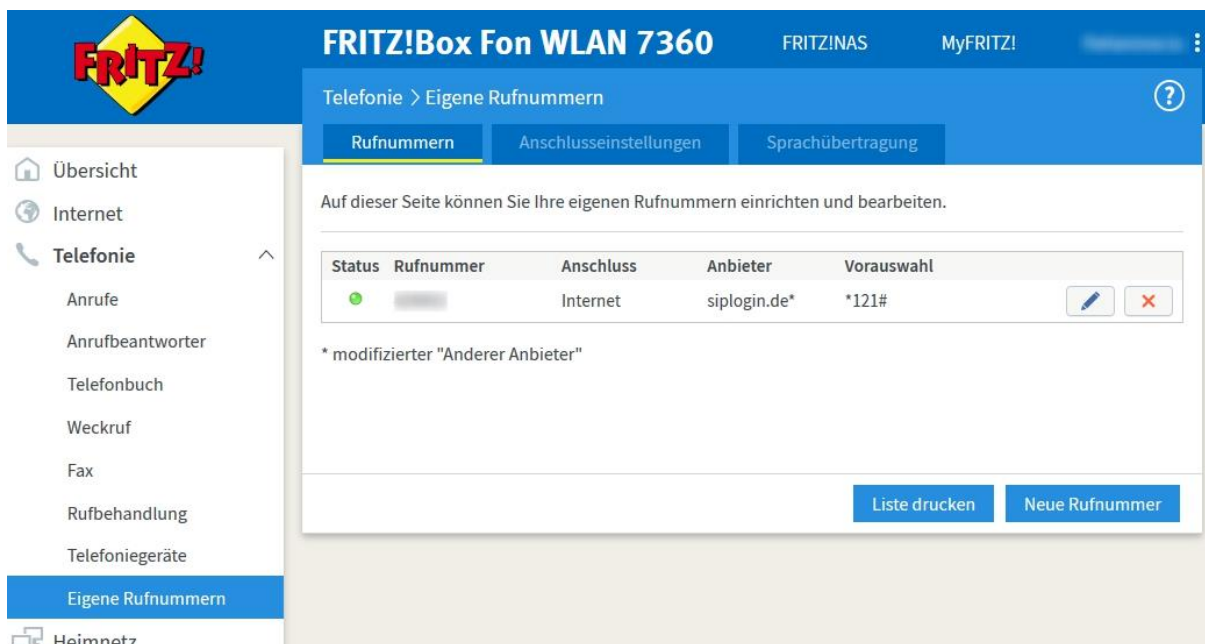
FRITZ!

FRITZ!Box Fon WLAN 7360

FRITZ!NAS

MyFRITZ!

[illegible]

Telefonie > Eigene Rufnummern

?

Rufnummern

Anschlusseinstellungen

Sprachübertragung

Übersicht

Internet

Telefonie

Anrufe

Anrufbeantworter

Telefonbuch

Weckruf

Fax

Rufbehandlung

Telefoniegeräte

Eigene Rufnummern

Heimnetz

Auf dieser Seite können Sie Ihre eigenen Rufnummern einrichten und bearbeiten.

| Status | Rufnummer | Anschluss | Anbieter | Vorauswahl |
|---|---|---|---|---|
| | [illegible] | Internet | siplogin.de* | *121# |

* modifizierter "Anderer Anbieter"

Liste drucken

Neue Rufnummer